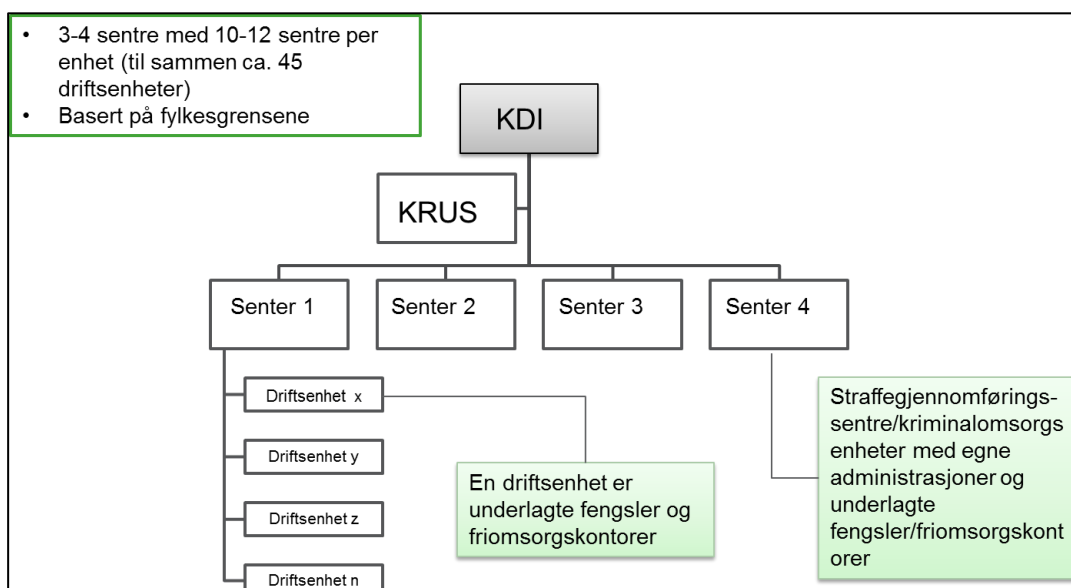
- 3-4 sentre med 10-12 sentre per enhet (til sammen ca. 45 driftsenheter)
- Basert på fylkesgrensene

KDI

KRUS

Senter 1

Senter 2

Senter 3

Senter 4

Driftsenhet x

Driftsenhet y

Driftsenhet z

Driftsenhet n

En driftsenhet er underlagte fengsler og friomsorgskontorer

Straffegjennomføringssentre/kriminalomsorgs enheter med egne administrasjoner og underlagte fengsler/friomsorgskontorer